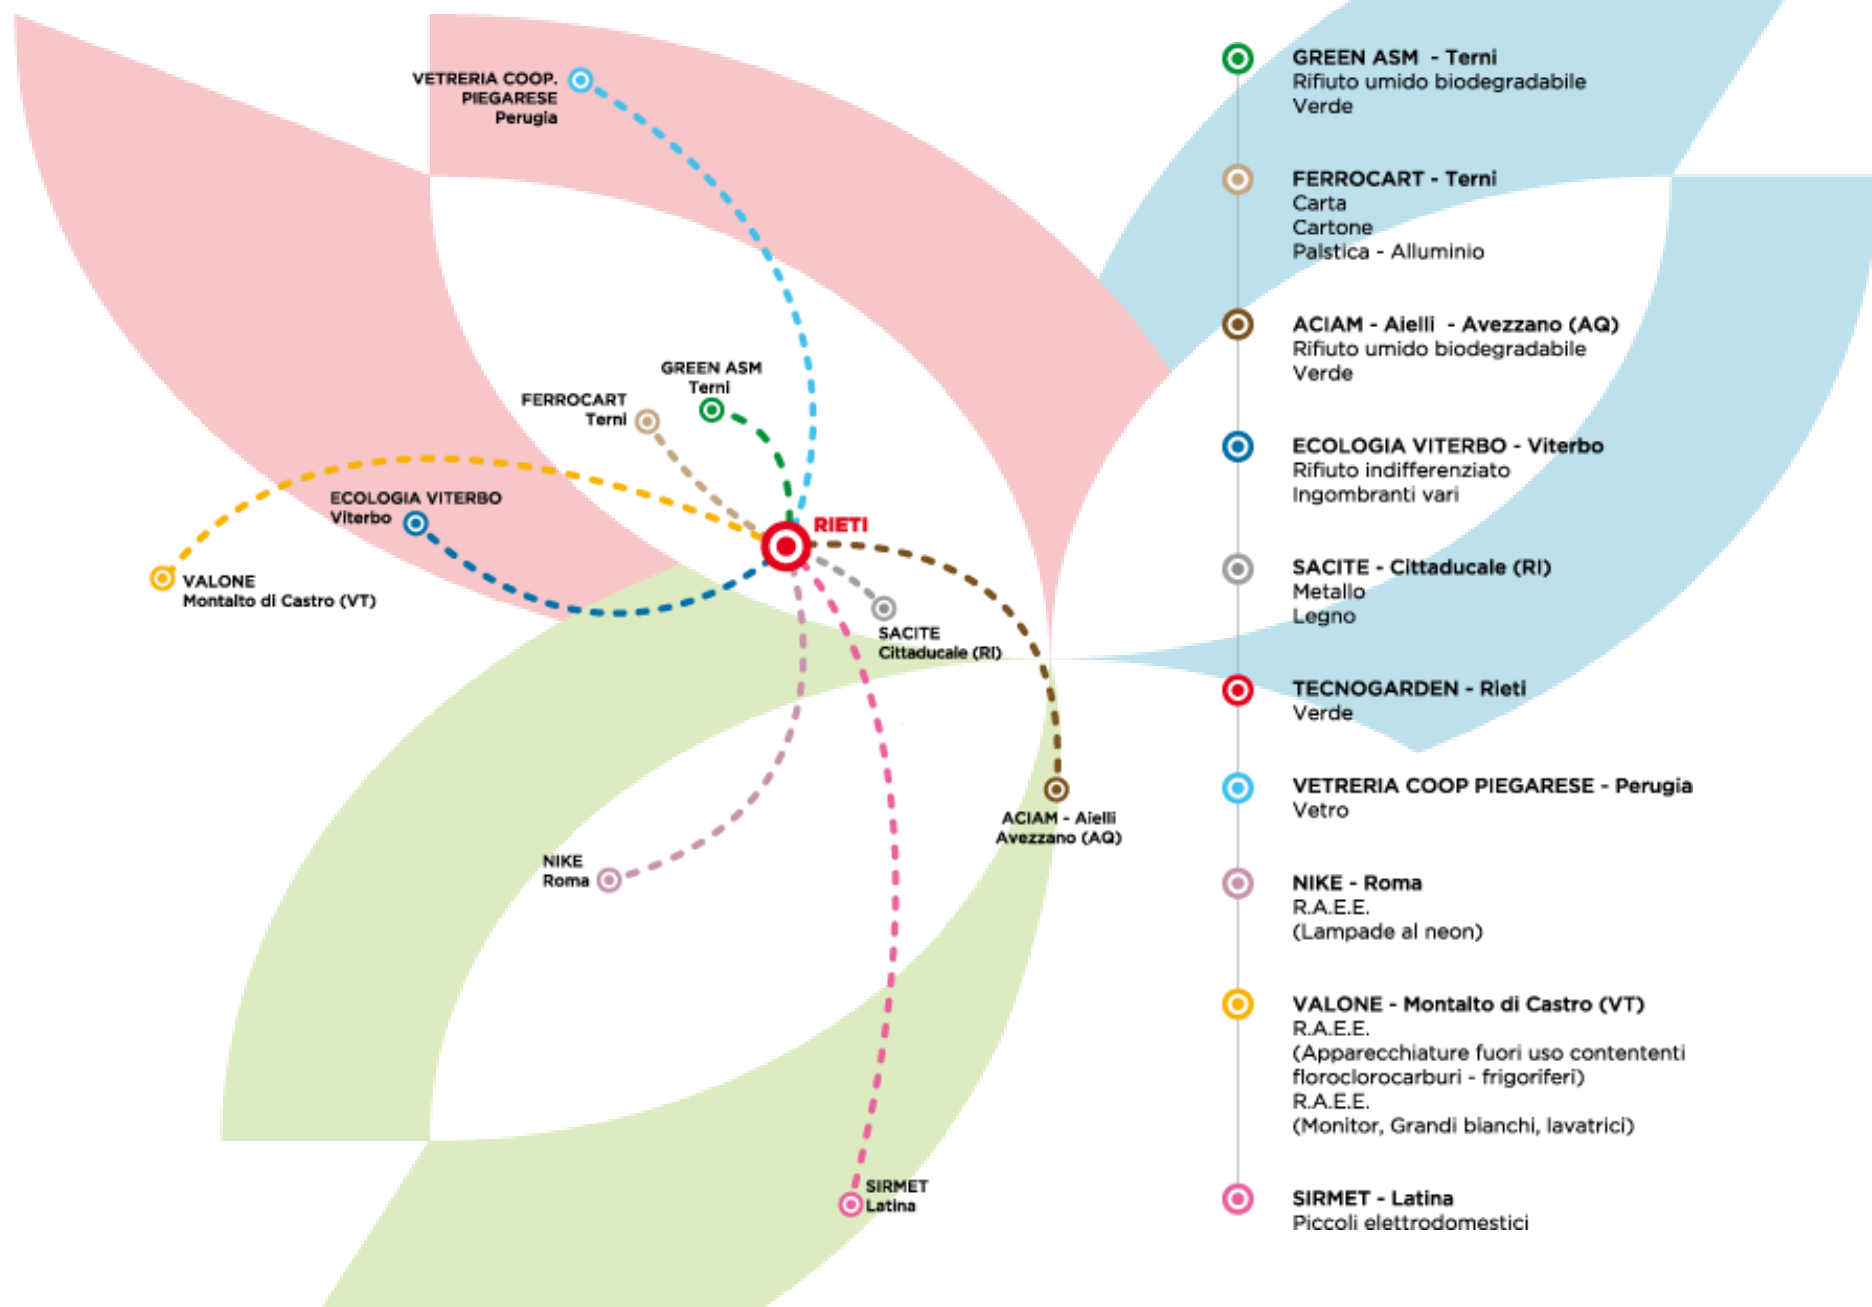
VETRERIA COOP. PIEGARESE Perugia

GREEN ASM Terni

FERROCART Terni

ECOLOGIA VITERBO Viterbo

RIETI

VALONE Montalto di Castro (VT)

SACITE Cittaducale (RI)

ACIAM - Aielli Avezzano (AQ)

NIKE Roma

SIRMET Latina

GREEN ASM - Terni
Rifiuto umido biodegradabile
Verde

FERROCART - Terni
Carta
Cartone
Palstica - Alluminio

ACIAM - Aielli - Avezzano (AQ)
Rifiuto umido biodegradabile
Verde

ECOLOGIA VITERBO - Viterbo
Rifiuto indifferenziato
Ingombranti vari

SACITE - Cittaducale (RI)
Metallo
Legno

TECNOGARDEN - Rieti
Verde

VETRERIA COOP PIEGARESE - Perugia
Vetro

NIKE - Roma
R.A.E.E.
(Lampade al neon)

VALONE - Montalto di Castro (VT)
R.A.E.E.
(Apparecchiature fuori uso contenenti floroclorocarburi - frigoriferi)
R.A.E.E.
(Monitor, Grandi bianchi, lavatrici)

SIRMET - Latina
Piccoli elettrodomestici